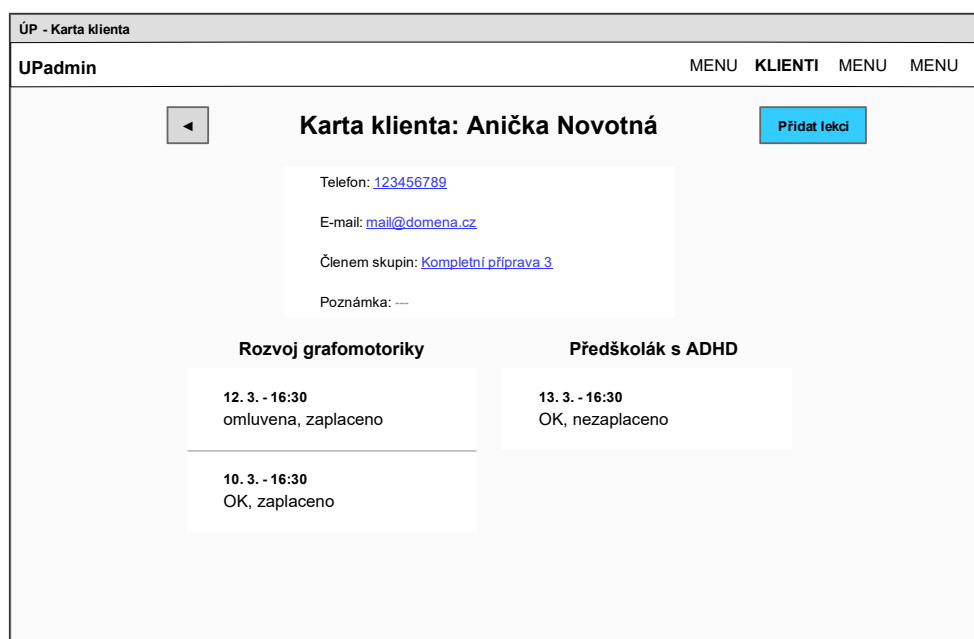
ÚP - Karta klienta

UPadmin

MENU KLIENTI MENU MENU

◄

Karta klienta: Anička Novotná

Přidat lekci

Telefon: 123456789

E-mail: mail@domena.cz

Členem skupin: Kompletní příprava 3

Poznámka: ---

Rozvoj grafomotoriky

12. 3. - 16:30
omluvena, zaplaceno

10. 3. - 16:30
OK, zaplaceno

Předškolák s ADHD

13. 3. - 16:30
OK, nezaplaceno